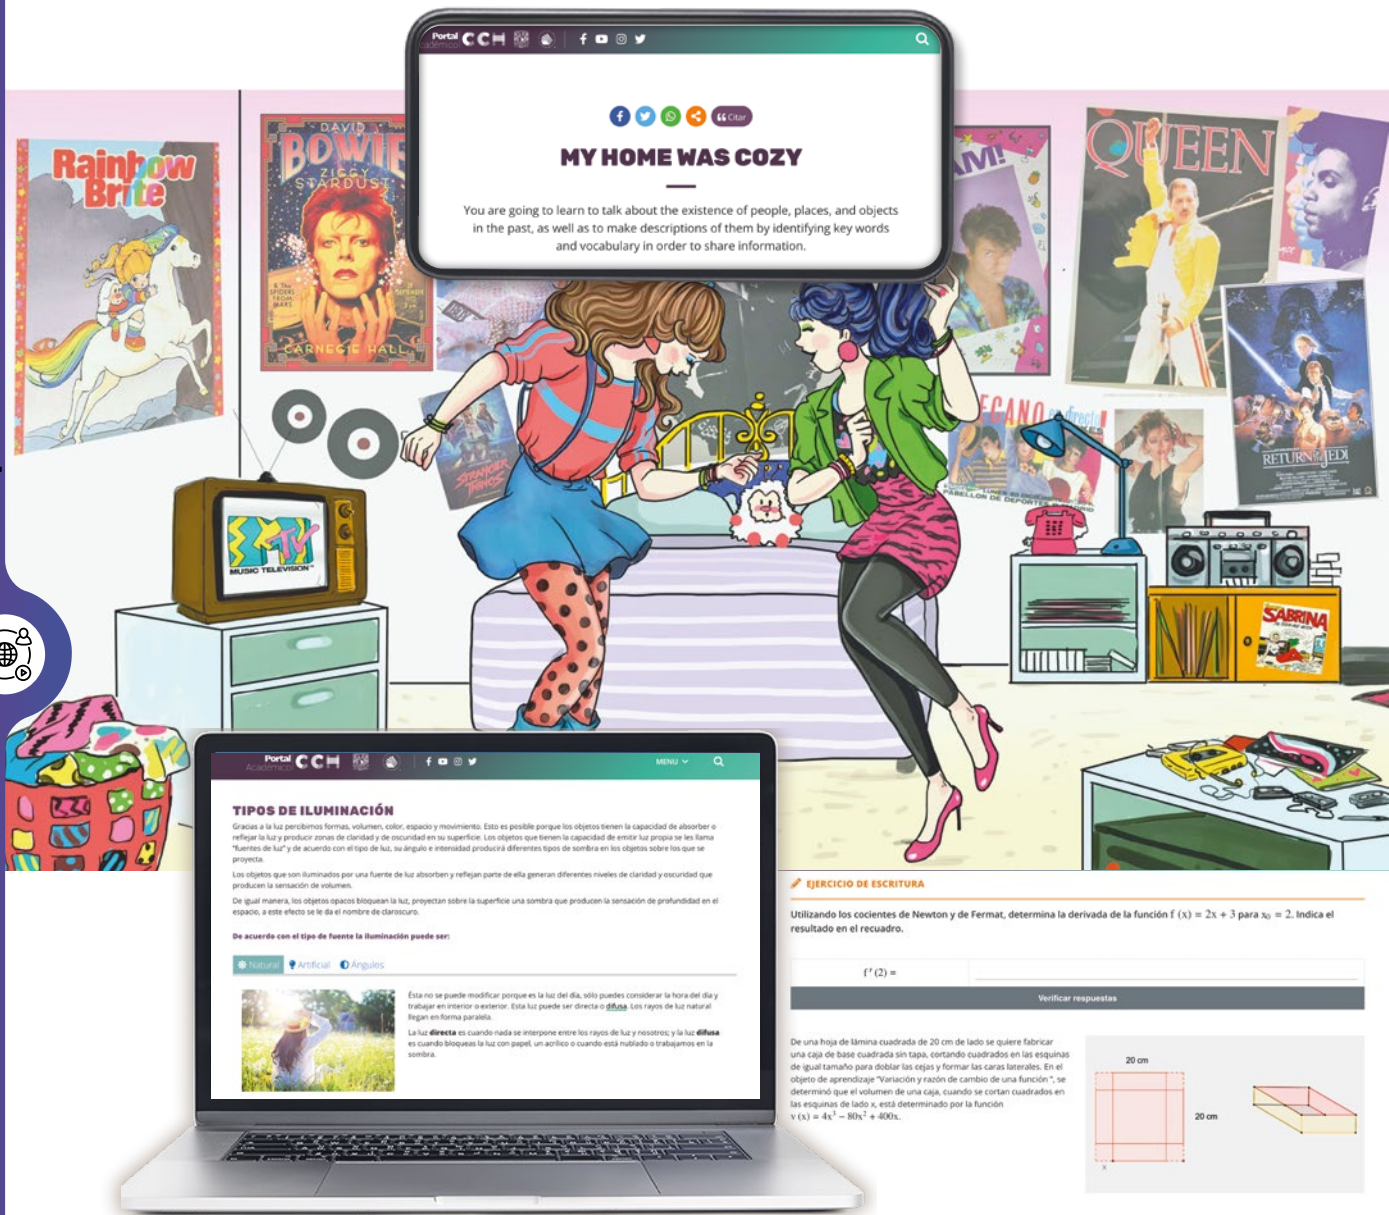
Portal Académico CCH

Citar

MY HOME WAS COZY

You are going to learn to talk about the existence of people, places, and objects in the past, as well as to make descriptions of them by identifying key words and vocabulary in order to share information.

Rainbow Brite

DAVID BOWIE ZIGGY STARDUST

CARNEGIE HALL

QUEEN

WHAM!

RETURN of the JEDI

MUSIC TELEVISION

SABRINA

STRANGER THINGS

Portal Académico CCH

MENU

TIPOS DE ILUMINACIÓN

Gracias a la luz percibimos formas, volumen, color, espacio y movimiento. Esto es posible porque los objetos tienen la capacidad de absorber o reflejar la luz y producir zonas de claridad y de oscuridad en su superficie. Los objetos que tienen la capacidad de emitir luz propia se les llama "fuentes de luz" y de acuerdo con el tipo de luz, su ángulo e intensidad producirá diferentes tipos de sombra en los objetos sobre los que se proyecta.

Los objetos que son iluminados por una fuente de luz absorben y reflejan parte de ella generan diferentes niveles de claridad y oscuridad que producen la sensación de volumen.

De igual manera, los objetos opacos bloquean la luz, proyectan sobre la superficie una sombra que producen la sensación de profundidad en el espacio, a este efecto se le da el nombre de claroscuro.

De acuerdo con el tipo de fuente la iluminación puede ser:

Natural | Artificial | Ángulos

Esta no se puede modificar porque es la luz del día, sólo puedes considerar la hora del día y trabajar en interior o exterior. Esta luz puede ser directa o difusa. Los rayos de luz natural llegan en forma paralela.

La luz directa es cuando nada se interpone entre los rayos de luz y nosotros; y la luz difusa es cuando bloqueas la luz con papel, un acrílico o cuando está nublado o trabajamos en la sombra.

EJERCICIO DE ESCRITURA

Utilizando los cocientes de Newton y de Fermat, determina la derivada de la función $f(x) = 2x + 3$ para $x_0 = 2$. Indica el resultado en el recuadro.

$f'(2) =$

Verificar respuestas

De una hoja de lámina cuadrada de 20 cm de lado se quiere fabricar una caja de base cuadrada sin tapa, cortando cuadrados en las esquinas de igual tamaño para doblar las cejas y formar las caras laterales. En el objeto de aprendizaje "Variación y razón de cambio de una función", se determinó que el volumen de una caja, cuando se cortan cuadrados en las esquinas de lado x, está determinado por la función $v(x) = 4x^3 - 80x^2 + 400x$.

20 cm

20 cm

x